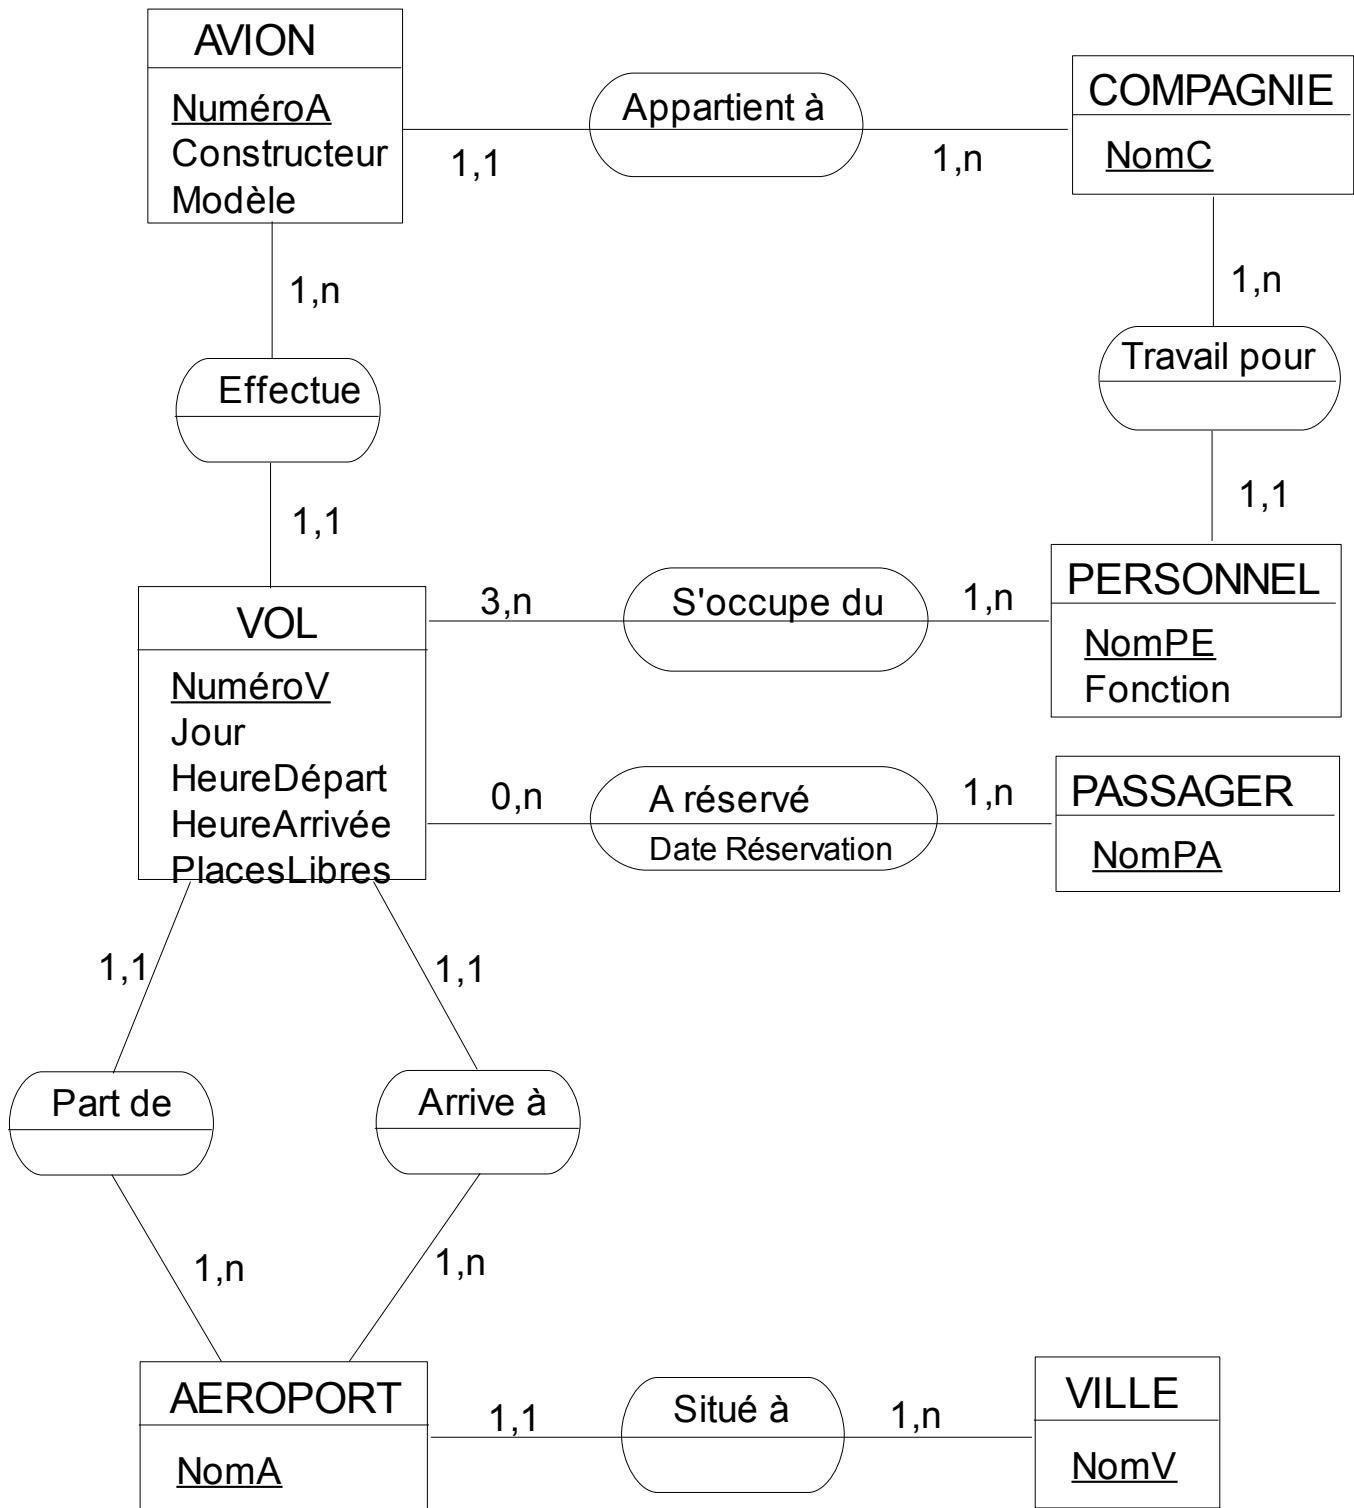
AVION
NuméroA
Constructeur
Modèle

Appartient à

COMPAGNIE
NomC

1,1
1,n

1,n
Effectue
1,1

1,n
Travail pour
1,1

VOL
NuméroV
Jour
HeureDépart
HeureArrivée
PlacesLibres

3,n
S'occupe du
1,n

PERSONNEL
NomPE
Fonction

0,n
A réservé
Date Réservation
1,n

PASSAGER
NomPA

1,1
1,1
Part de
Arrive à
1,n
1,n

AEROPORT
NomA

1,1
Situé à
1,n

VILLE
NomV